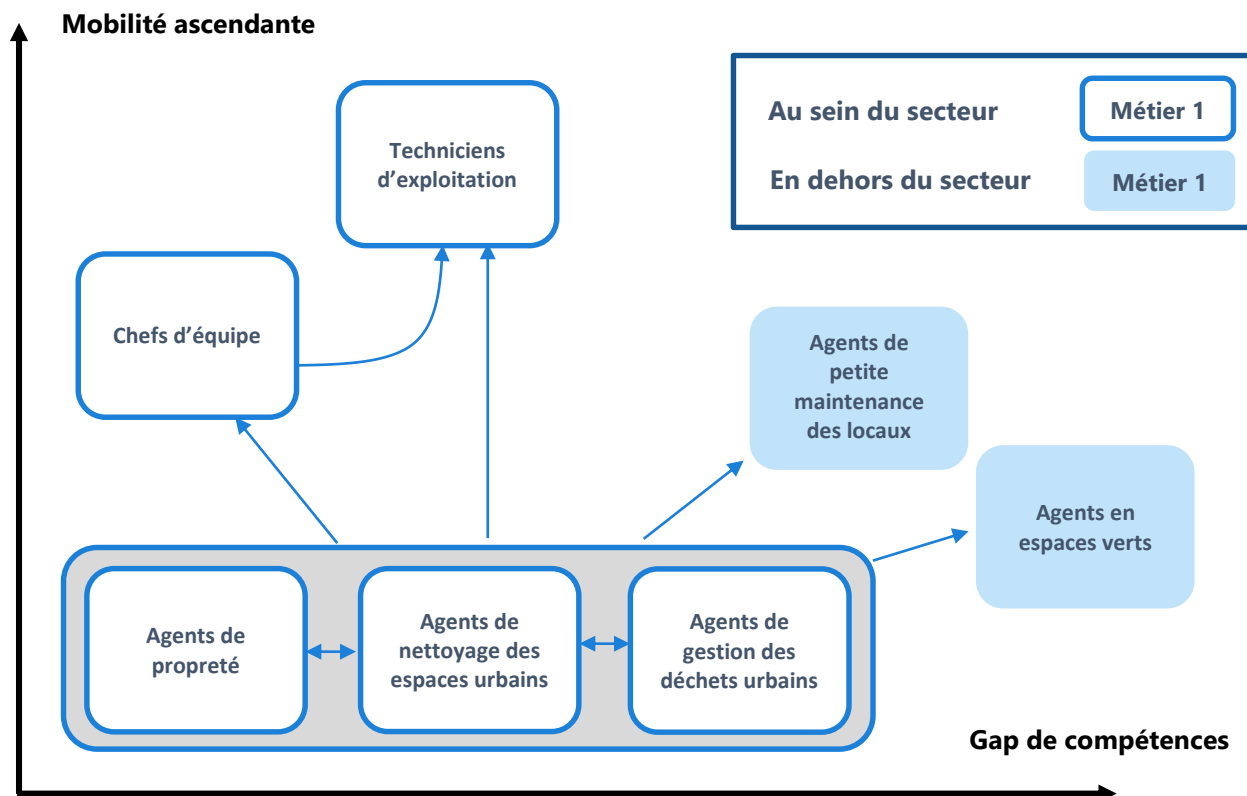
Mobilité ascendante

Au sein du secteur
Métier 1
En dehors du secteur
Métier 1

Techniciens d’exploitation

Chefs d’équipe

Agents de petite maintenance des locaux

Agents en espaces verts

Agents de propreté

Agents de nettoyage des espaces urbains

Agents de gestion des déchets urbains

Gap de compétences